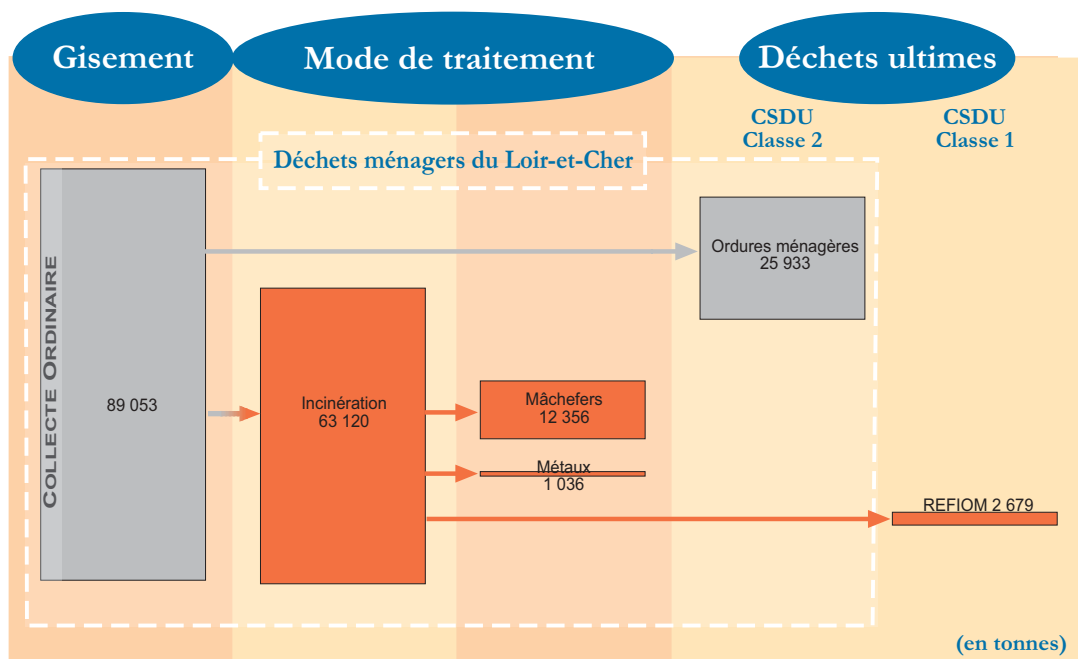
Gisement

Mode de traitement

Déchets ultimes

CSDU Classe 2

CSDU Classe 1

Déchets ménagers du Loir-et-Cher

COLLECTE ORDINAIRE

89 053

Ordures ménagères 25 933

Incinération 63 120

Mâchefers 12 356

Métaux 1 036

REFIOM 2 679

(en tonnes)